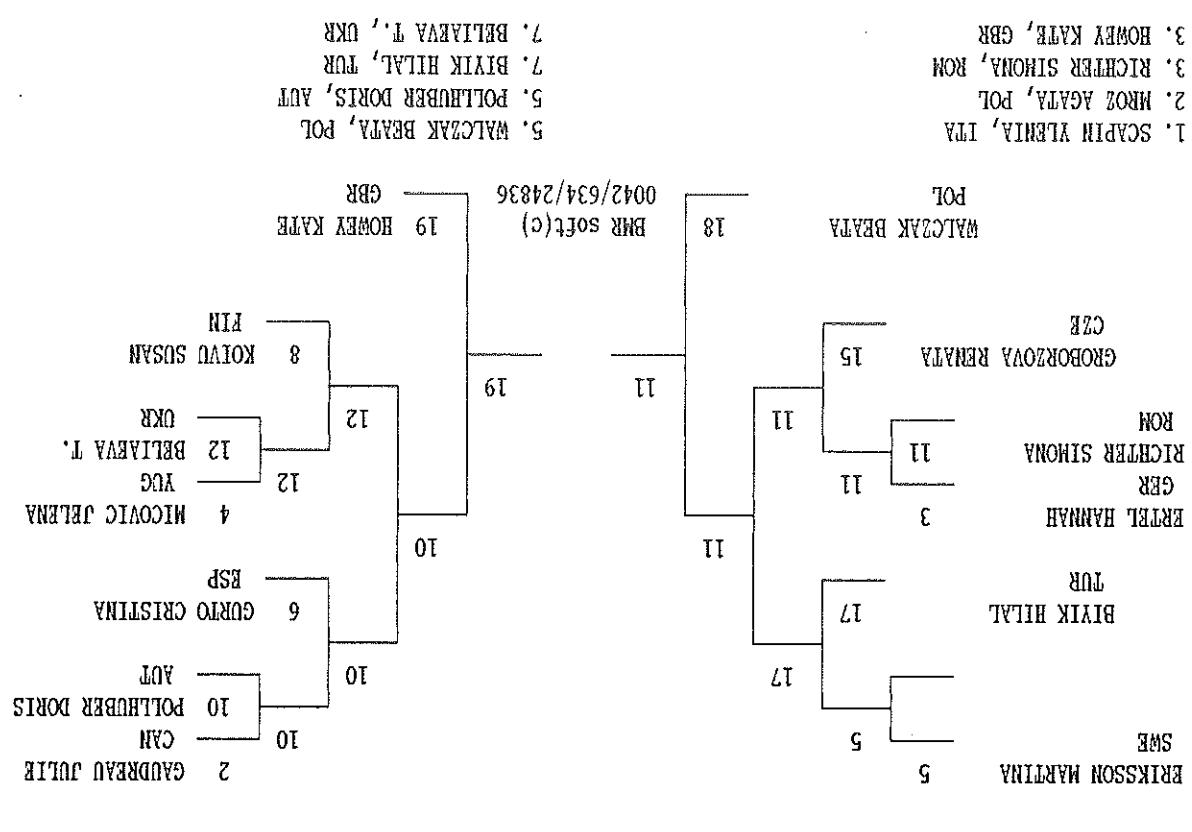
1. SCAPIN YLENIA, ITA
2. MROZ AGATA, POL
3. RICHTER SIMONA, ROM
3. HOWEY KATE, GBR

5. WALCZAK BEATA, POL
5. POLLHUBER DORIS, AUT
7. BIYIK HILAL, TUR
7. BELIAEVA T., UKR

2 GAUDREAU JULIE
CAN
10 POLLHUBER DORIS
AUT
10
10
6 CURTO CRISTINA
ESP
10
4 MICOVIC JELENA
YUG
12 BELIAEVA T.
UKR
12
12
8 KOIVU SUSAN
FIN
10
19
19 HOWEY KATE
GBR

BMR soft(c)
0042/634/24836

ERIKSSON MARTINA
SWE
5
5
17
BIYIK HILAL
TUR
17
11
ERTEL HANNAH
GER
3
11
RICHTER SIMONA
ROM
11
11
GROBORZOVA RENATA
CZE
15
11
WALCZAK BEATA
POL
18